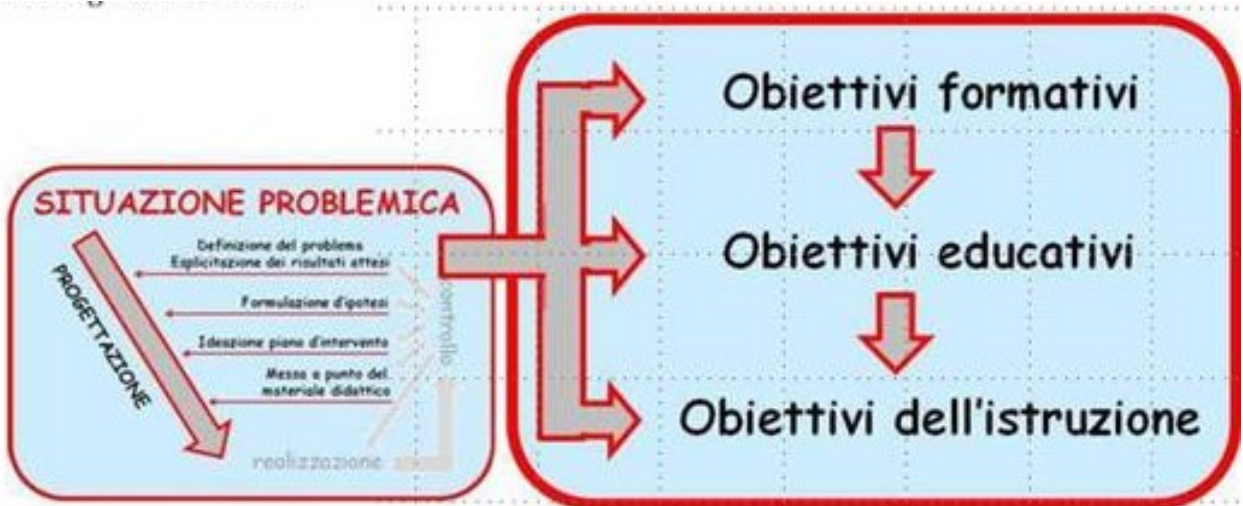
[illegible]

SITUAZIONE PROBLEMICA

PROGETTAZIONE

Definizione del problema
Esplicitazione dei risultati attesi

Formulazione d'ipotesi

Ideazione piano d'intervento

Messa a punto del materiale didattico

controllo

realizzazione

Obiettivi formativi

Obiettivi educativi

Obiettivi dell'istruzione